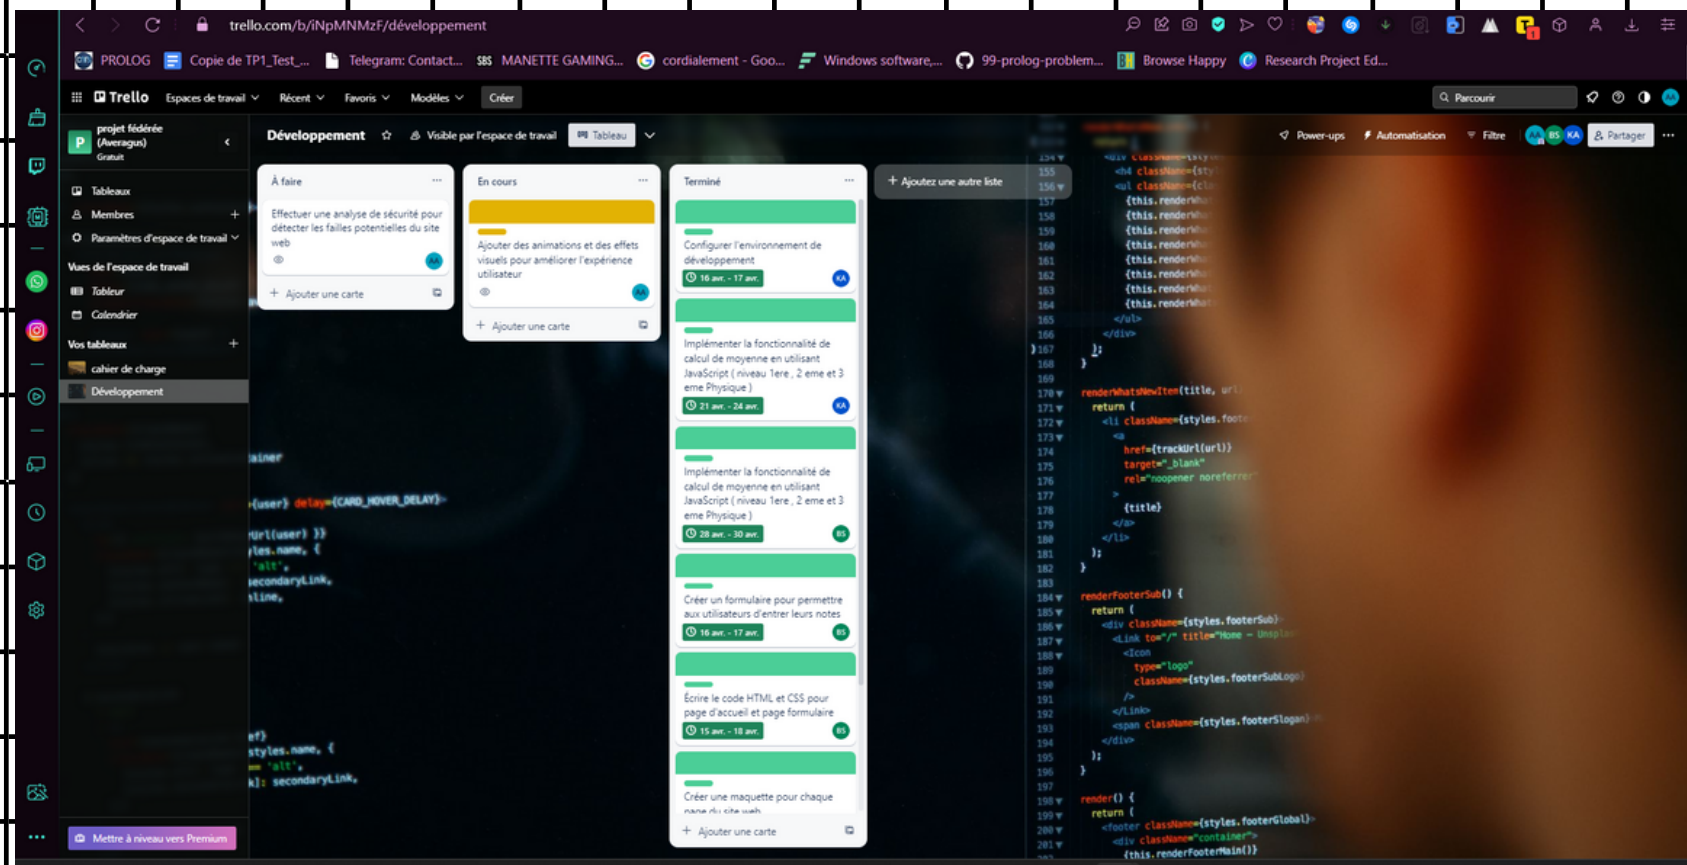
trello.com/b/iNpMNMzF/développement

PROLOG Copie de TP1_Test_... Telegram: Contact... MANETTE GAMING... cordialement - Goo... Windows software,... 99-prolog-problem... Browse Happy Research Project Ed...

Trello Espaces de travail Récent Favoris Modèles Créer

Parcourir

projet fédérée (Averagus)
Gratuit

Tableaux
Membres +
Paramètres d'espace de travail

Vues de l'espace de travail
Tableur
Calendrier

Vos tableaux +
cahier de charge
Développement

Mettre à niveau vers Premium

Développement ☆ Visible par l'espace de travail Tableau

Power-ups Automatisation Filtre Partager

À faire
Effectuer une analyse de sécurité pour détecter les failles potentielles du site web
+ Ajouter une carte

En cours
Ajouter des animations et des effets visuels pour améliorer l'expérience utilisateur
+ Ajouter une carte

Terminé
Configurer l'environnement de développement
16 avr. - 17 avr.

Implémenter la fonctionnalité de calcul de moyenne en utilisant JavaScript ( niveau 1ere , 2 eme et 3 eme Physique )
21 avr. - 24 avr.

Implémenter la fonctionnalité de calcul de moyenne en utilisant JavaScript ( niveau 1ere , 2 eme et 3 eme Physique )
28 avr. - 30 avr.

Créer un formulaire pour permettre aux utilisateurs d'entrer leurs notes
16 avr. - 17 avr.

Écrire le code HTML et CSS pour page d'accueil et page formulaire
15 avr. - 18 avr.

Créer une maquette pour chaque page du site web
+ Ajouter une carte

+ Ajoutez une autre liste